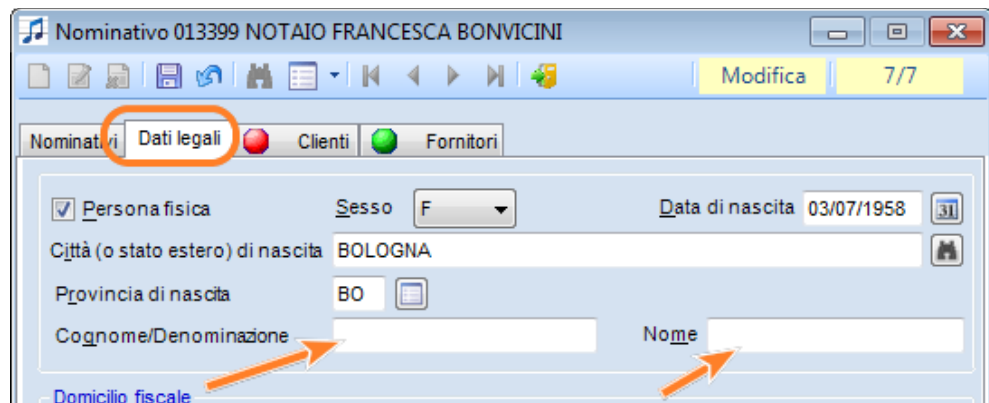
Nominativo 013399 NOTAIO FRANCESCA BONVICINI

Modifica 7/7

Nominativi Dati legali Clienti Fornitori

Persona fisica Sesso F Data di nascita 03/07/1958

Città (o stato estero) di nascita BOLOGNA

Provincia di nascita BO

Cognome/Denominazione Nome

Domicilio fiscale